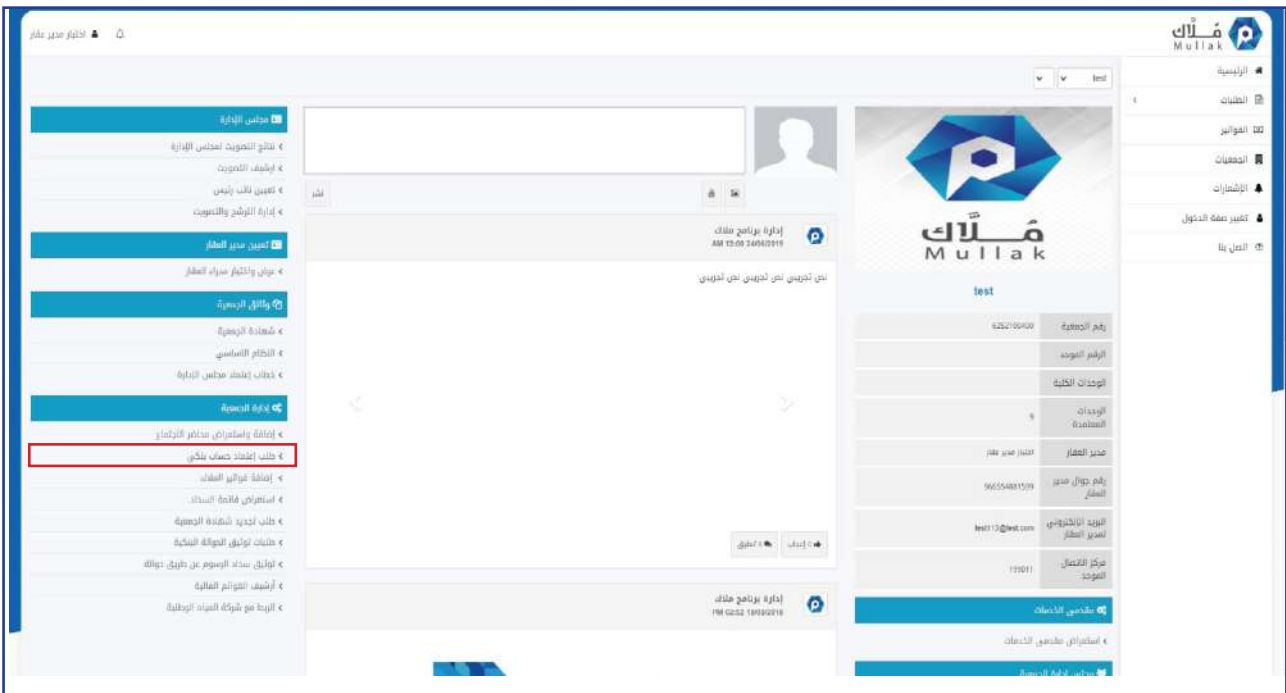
اختبار مدير عقار

مُـلّاك
Mullak

الرئيسية
الطلبات
الفواتير
الجمعيات
الإشعارات
تغيير صفحة الدخول
اتصل بنا

test

مُـلّاك
Mullak

test

| | |
|---|---|
| رقم الجمعية | 6252100400 |
| الرقم الموحد | |
| الوحدات الكلية | |
| الوحدات المعتمدة | 9 |
| مدير العقار | اختبار مدير عقار |
| رقم جوال مدير العقار | 966554881509 |
| البريد الإلكتروني لمدير العقار | test113@test.com |
| مركز الاتصال الموحد | 135011 |

مقدمي الخدمات
استعراض مقدمي الخدمات
مجلس إدارة الجمعية

نشر

إدارة برنامج ملاك
AM 13:09 24/06/2019

نص تجريبي نص تجريبي نص تجريبي

0 إعجاب
0 تعليق

إدارة برنامج ملاك
PM 02:52 18/08/2019

مجلس الإدارة
نتائج التصويت لمجلس الإدارة
ارشيف التصويت
تعيين نائب رئيس
إدارة الترشح والتصويت

تعيين مدير العقار
عرض واختيار مدراء العقار

وثائق الجمعية
شهادة الجمعية
النظام الاساسي
خطاب إعتماد مجلس الإدارة

إدارة الجمعية
إضافة واستعراض محاضر الاجتماع
طلب إعتماد حساب بنكي
إضافة فواتير الملاك
استعراض قائمة السداد
طلب تجديد شهادة الجمعية
طلبات توثيق الحوالة البنكية
توثيق سداد الرسوم عن طريق حوالة
أرشيف القوائم المالية
الربط مع شركة المياه الوطنية